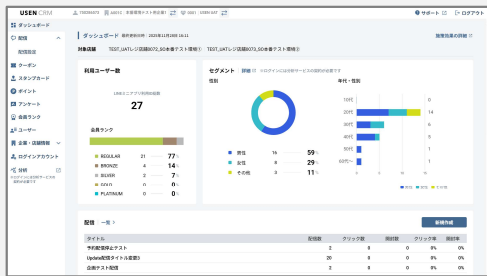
USEN CRM

ダッシュボード

配信

配信設定

クーポン

スタンプカード

ポイント

アンケート

会員ランク

ユーザー

企業・店舗情報

ログインアカウント

分析

サポート　ログアウト

ダッシュボード

対象店舗　TEST_UATレジ店舗0073_SG本番テスト環境①　TEST_UATレジ店舗0073_SG本番テスト環境①

利用ユーザー数

27

会員ランク

REGULAR　21　77%

BRONZE　4　14%

SILVER　3　0%

GOLD　0　0%

PLATINUM　0　0%

セグメント　詳細

性別

男性　16　59%

女性　8　29%

その他　3　11%

年代・性別

10代　0

20代　14

30代　5

40代　5

50代　1

60代〜　1

配信　一覧

新規作成

| タイトル | 配信数 | クリック数 | 開封数 | クリック率 | 開封率 |
|---|---|---|---|---|---|
| 予約配信停止テスト | 2 | 0 | 0 | 0% | 0% |
| Update配信(タイトル変更) | 20 | 0 | 0 | 0% | 0% |
| 店舗テスト配信 | 2 | 0 | 0 | 0% | 0% |